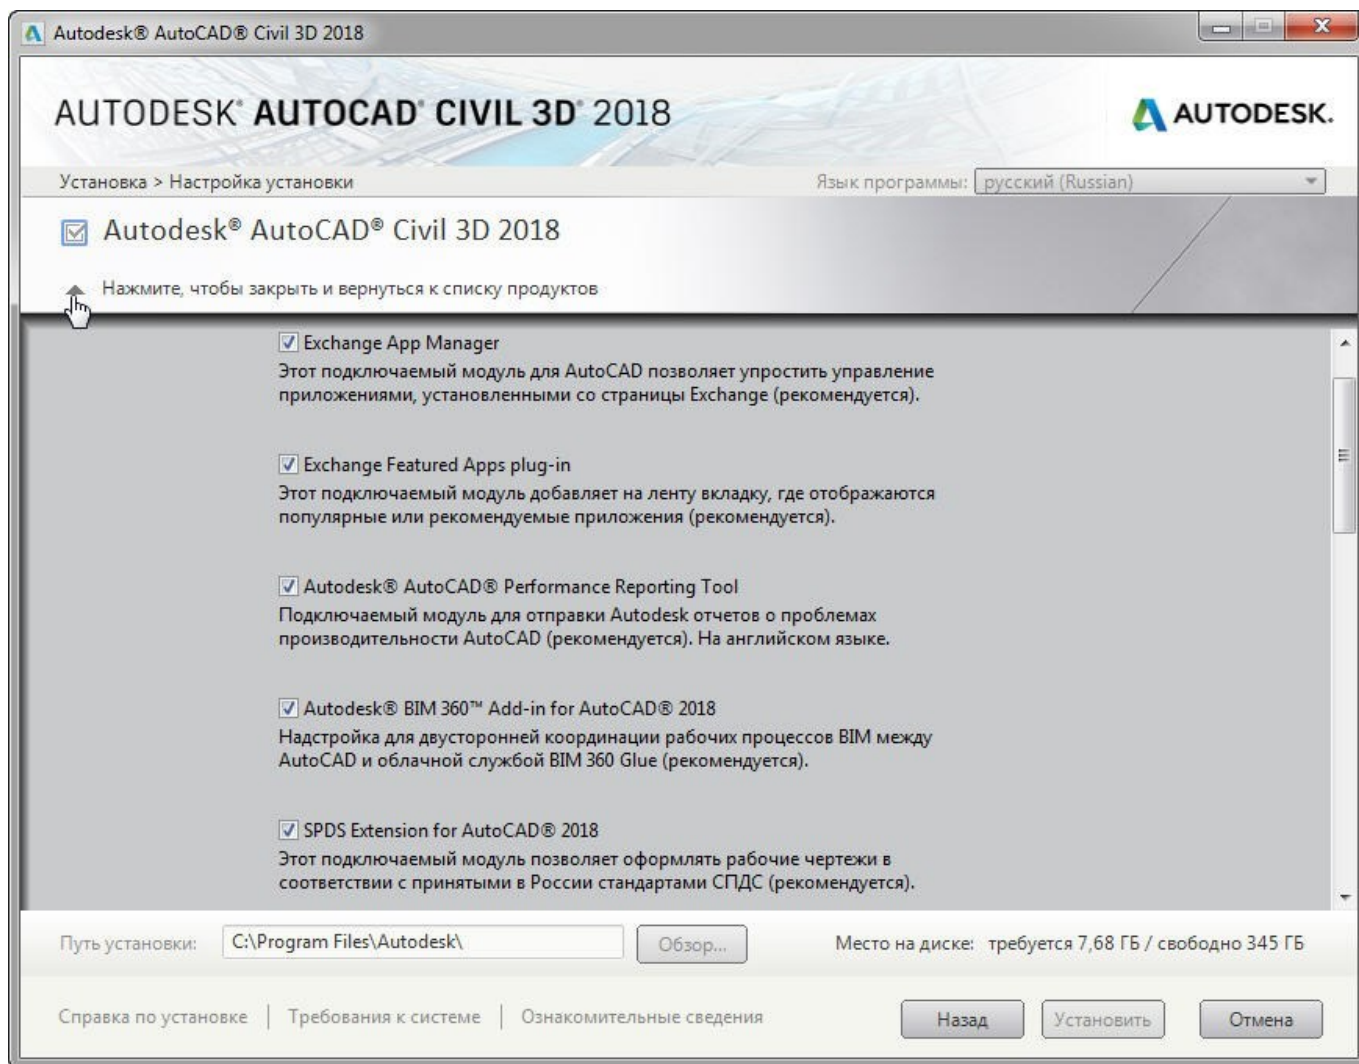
Autodesk® AutoCAD® Civil 3D 2018

AUTODESK® AUTOCAD® CIVIL 3D® 2018

AUTODESK.

Установка > Настройка установки

Язык программы: русский (Russian)

Autodesk® AutoCAD® Civil 3D 2018

Нажмите, чтобы закрыть и вернуться к списку продуктов

Exchange App Manager
Этот подключаемый модуль для AutoCAD позволяет упростить управление приложениями, установленными со страницы Exchange (рекомендуется).

Exchange Featured Apps plug-in
Этот подключаемый модуль добавляет на ленту вкладку, где отображаются популярные или рекомендуемые приложения (рекомендуется).

Autodesk® AutoCAD® Performance Reporting Tool
Подключаемый модуль для отправки Autodesk отчетов о проблемах производительности AutoCAD (рекомендуется). На английском языке.

Autodesk® BIM 360™ Add-in for AutoCAD® 2018
Надстройка для двусторонней координации рабочих процессов BIM между AutoCAD и облачной службой BIM 360 Glue (рекомендуется).

SPDS Extension for AutoCAD® 2018
Этот подключаемый модуль позволяет оформлять рабочие чертежи в соответствии с принятыми в России стандартами СПДС (рекомендуется).

Путь установки: C:\Program Files\Autodesk\ Обзор...

Место на диске: требуется 7,68 ГБ / свободно 345 ГБ

Справка по установке | Требования к системе | Ознакомительные сведения

Назад Установить Отмена